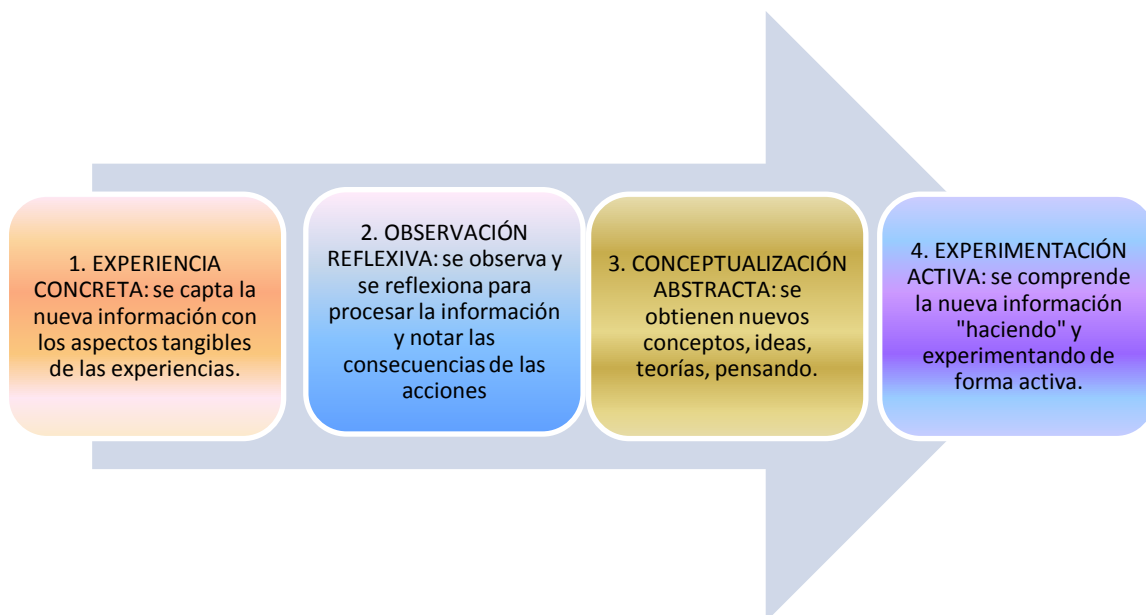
1. EXPERIENCIA CONCRETA: se capta la nueva información con los aspectos tangibles de las experiencias.

2. OBSERVACIÓN REFLEXIVA: se observa y se reflexiona para procesar la información y notar las consecuencias de las acciones

3. CONCEPTUALIZACIÓN ABSTRACTA: se obtienen nuevos conceptos, ideas, teorías, pensando.

4. EXPERIMENTACIÓN ACTIVA: se comprende la nueva información "haciendo" y experimentando de forma activa.